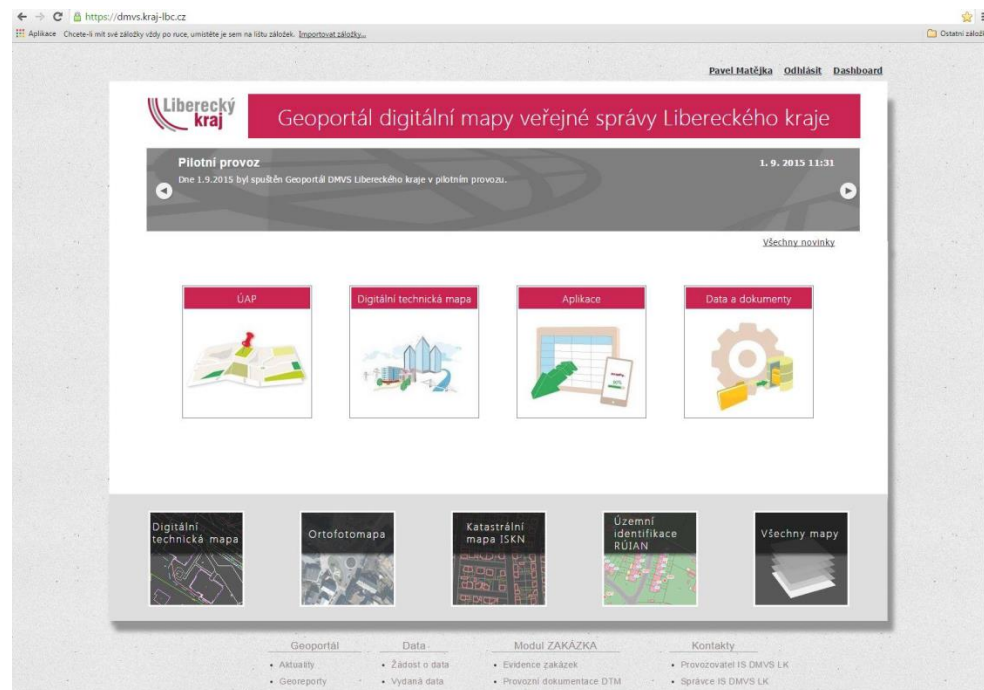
https://dmvs.kraj-lbc.cz

Aplikace Chcete-li mít své záložky vždy po ruce, umístěte je sem na lištu záložek. Importovat záložky...

Ostatní záložky

Pavel Matějka Odhlásit Dashboard

Liberecký kraj

Geoportál digitální mapy veřejné správy Libereckého kraje

Pilotní provoz

1. 9. 2015 11:31

Dne 1.9.2015 byl spuštěn Geoportál DMVS Libereckého kraje v pilotním provozu.

Všechny novinky

ÚAP

Digitální technická mapa

Aplikace

Data a dokumenty

Digitální technická mapa

Ortofotomapa

Katastrální mapa ISKN

Územní identifikace RÚIAN

Všechny mapy

Geoportál
• Aktuality
• Georeporty

Data
• Žádost o data
• Vydaná data

Modul ZAKÁZKA
• Evidence zakázek
• Provozní dokumentace DTM

Kontakty
• Provozovatel IS DMVS LK
• Správce IS DMVS LK